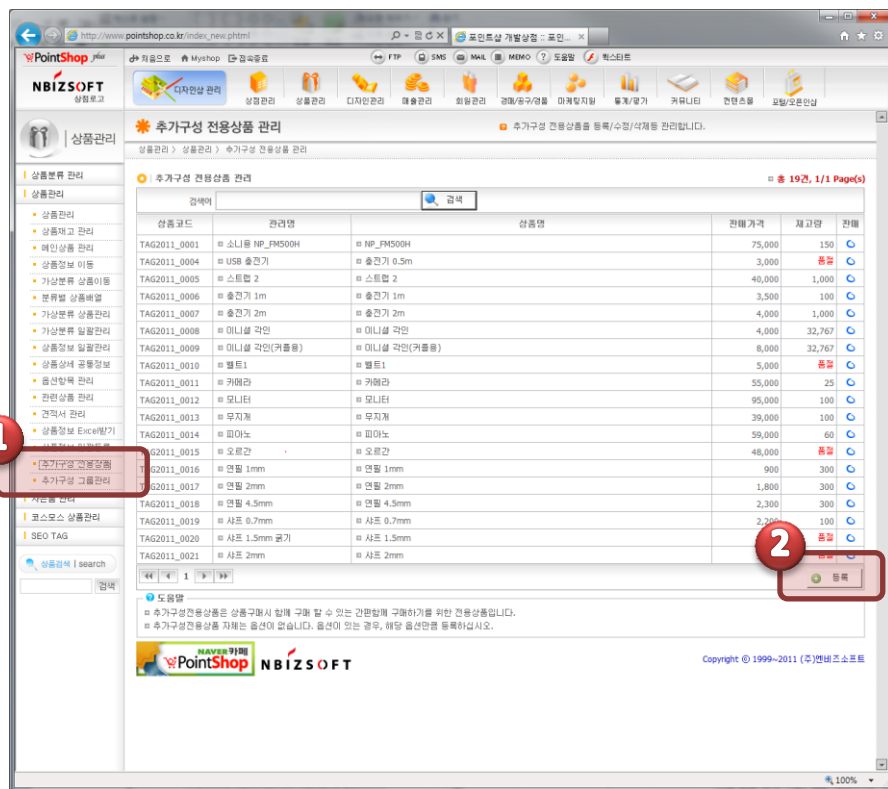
http://www.pointshop.co.kr/index_new.phtml
포인트샵 개발상점 :: 포인...

PointShop plus
처음으로 Myshop 접속종료
FTP SMS MAIL MEMO 도움말 픽스터트

NBIZSOFT 상점로고
디자인샵 관리 상점관리 상품관리 디자인관리 매출관리 회원관리 경매/공구/경품 마케팅지원 통계/평가 커뮤니티 컨텐츠몰 포털/오픈마켓

상품관리

추가구성 전용상품 관리
추가구성 전용상품을 등록/수정/삭제를 관리합니다.
상품관리 > 상품관리 > 추가구성 전용상품 관리

상품분류 관리
상품관리
상품관리
상품재고 관리
메인상품 관리
상품정보 이동
가상분류 상품이동
분류별 상품배열
가상분류 상품관리
가상분류 일괄관리
상품정보 일괄관리
상품상세 공통정보
옵션항목 관리
관련상품 관리
견적서 관리
상품정보 Excel받기
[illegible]
[추가구성 전용상품]
추가구성 그룹관리
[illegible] 관리
코스모스 상품관리
SEO TAG
상품검색 | search
검색

1

추가구성 전용상품 관리
총 19건, 1/1 Page(s)
검색어 검색

| 상품코드 | 관리명 | 상품명 | 판매가격 | 재고량 | 관리 |
|---|---|---|---|---|---|
| TAG2011_0001 | 소니용 NP_FM500H | NP_FM500H | 75,000 | 150 | |
| TAG2011_0004 | USB 충전기 | 충전기 0.5m | 3,000 | 품절 | |
| TAG2011_0005 | 스트랩 2 | 스트랩 2 | 40,000 | 1,000 | |
| TAG2011_0006 | 충전기 1m | 충전기 1m | 3,500 | 100 | |
| TAG2011_0007 | 충전기 2m | 충전기 2m | 4,000 | 1,000 | |
| TAG2011_0008 | 미니셜 각인 | 미니셜 각인 | 4,000 | 32,767 | |
| TAG2011_0009 | 미니셜 각인(커플용) | 미니셜 각인(커플용) | 8,000 | 32,767 | |
| TAG2011_0010 | 벨트1 | 벨트1 | 5,000 | 품절 | |
| TAG2011_0011 | 카메라 | 카메라 | 55,000 | 25 | |
| TAG2011_0012 | 모니터 | 모니터 | 95,000 | 100 | |
| TAG2011_0013 | 무지개 | 무지개 | 39,000 | 100 | |
| TAG2011_0014 | 피아노 | 피아노 | 59,000 | 60 | |
| TAG2011_0015 | 오르간 | 오르간 | 48,000 | 품절 | |
| TAG2011_0016 | 연필 1mm | 연필 1mm | 900 | 300 | |
| TAG2011_0017 | 연필 2mm | 연필 2mm | 1,800 | 300 | |
| TAG2011_0018 | 연필 4.5mm | 연필 4.5mm | 2,300 | 300 | |
| TAG2011_0019 | 샤프 0.7mm | 샤프 0.7mm | 2,200 | 100 | |
| TAG2011_0020 | 샤프 1.5mm 굵기 | 샤프 1.5mm | | 100 | |
| TAG2011_0021 | 샤프 2mm | 샤프 2mm | | | |

1
2
등록

도움말
추가구성전용상품은 상품구매시 함께 구매 할 수 있는 간편함께 구매하기를 위한 전용상품입니다.
추가구성전용상품 자체는 옵션이 없습니다. 옵션이 있는 경우, 해당 옵션만큼 등록하십시오.

NAVER카페 PointShop NBIZSOFT
Copyright © 1999~2011 (주)엔비즈소프트
100%